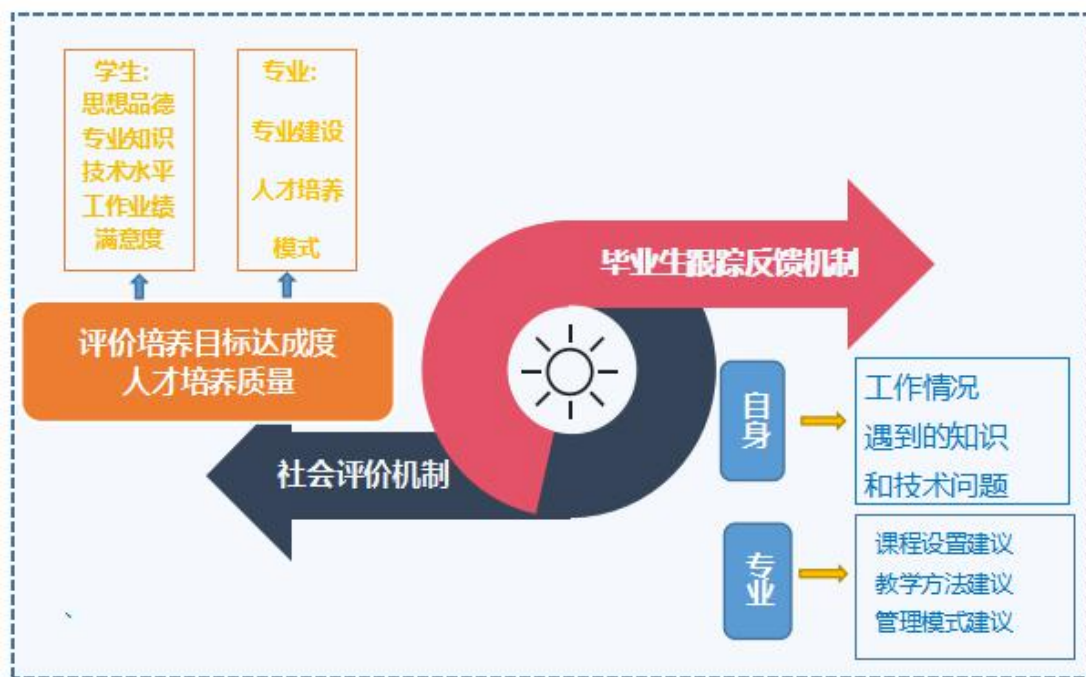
学生:
思想品德
专业知识
技术水平
工作业绩
满意度

专业:
专业建设
人才培养
模式

评价培养目标达成度
人才培养质量

毕业生跟踪反馈机制

社会评价机制

自身

工作情况
遇到的知识
和技术问题

专业

课程设置建议
教学方法建议
管理模式建议